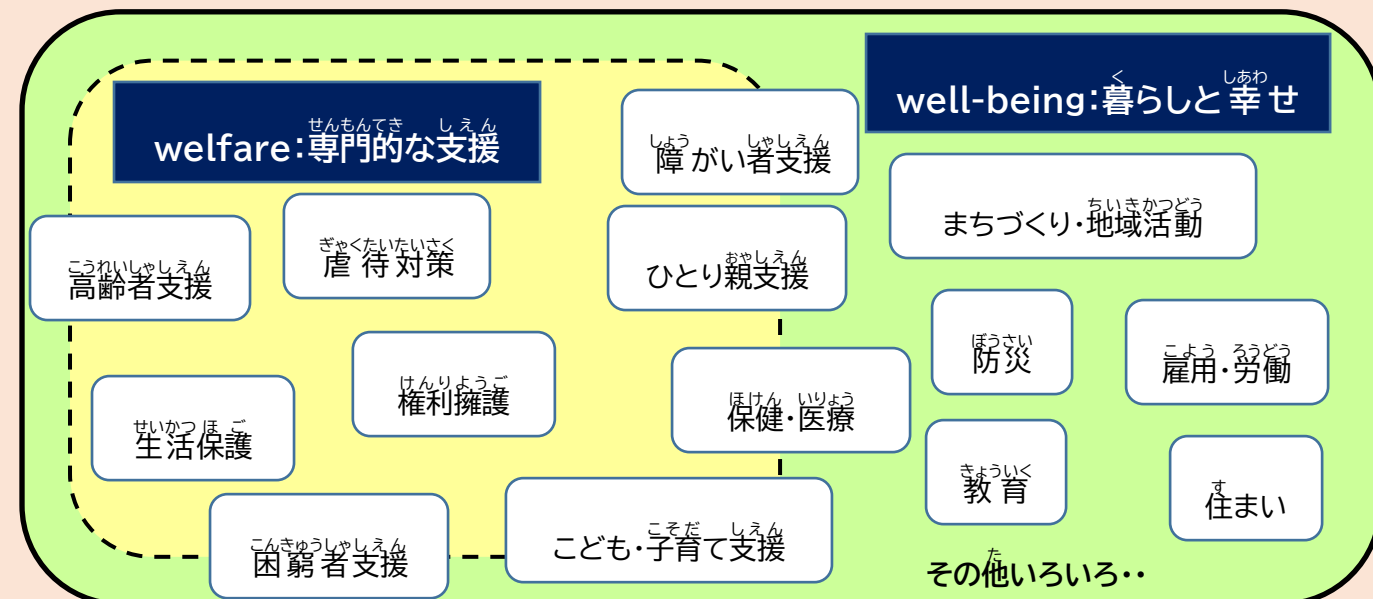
welfare:専門的な支援

well-being:暮らしと幸せ

障がい者支援

まちづくり・地域活動

高齢者支援

虐待対策

ひとり親支援

防災

雇用・労働

権利擁護

保健・医療

生活保護

教育

住まい

困窮者支援

こども・子育て支援

その他いろいろ・・